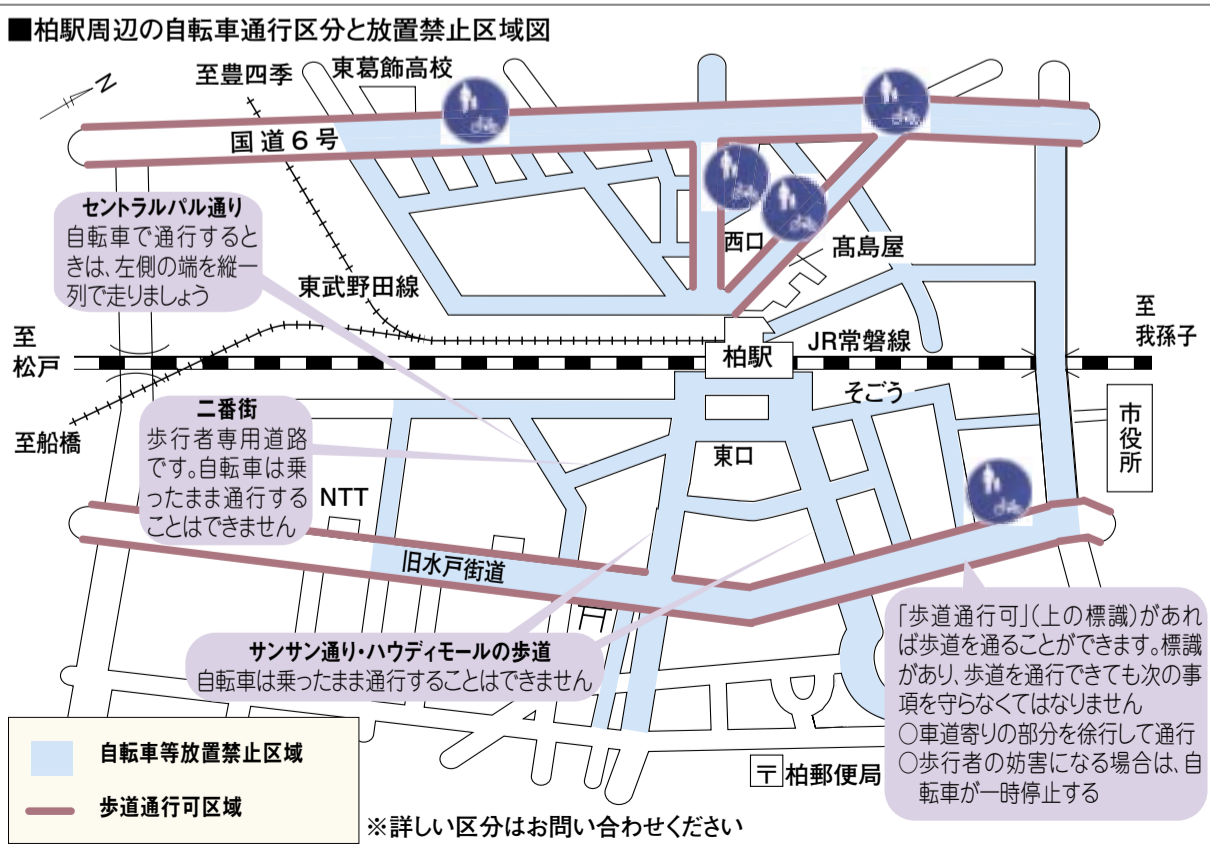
■柏駅周辺の自転車通行区分と放置禁止区域図

N

至豊四季

東葛飾高校

国道6号

セントラルパル通り
自転車で通行するときは、左側の端を縦一列で走りましょう

西口

髙島屋

東武野田線

至松戸

柏駅

JR常磐線

至我孫子

そごう

至船橋

二番街
歩行者専用道路です。自転車は乗ったまま通行することはできません

東口

市役所

NTT

旧水戸街道

サンサン通り・ハウディモールの歩道
自転車は乗ったまま通行することはできません

「歩道通行可」(上の標識)があれば歩道を通ることができます。標識があり、歩道を通行できても次の事項を守らなくてはなりません
○車道寄りの部分を徐行して通行
○歩行者の妨害になる場合は、自転車が一時停止する

自転車等放置禁止区域

歩道通行可区域

〒柏郵便局

※詳しい区分はお問い合わせください